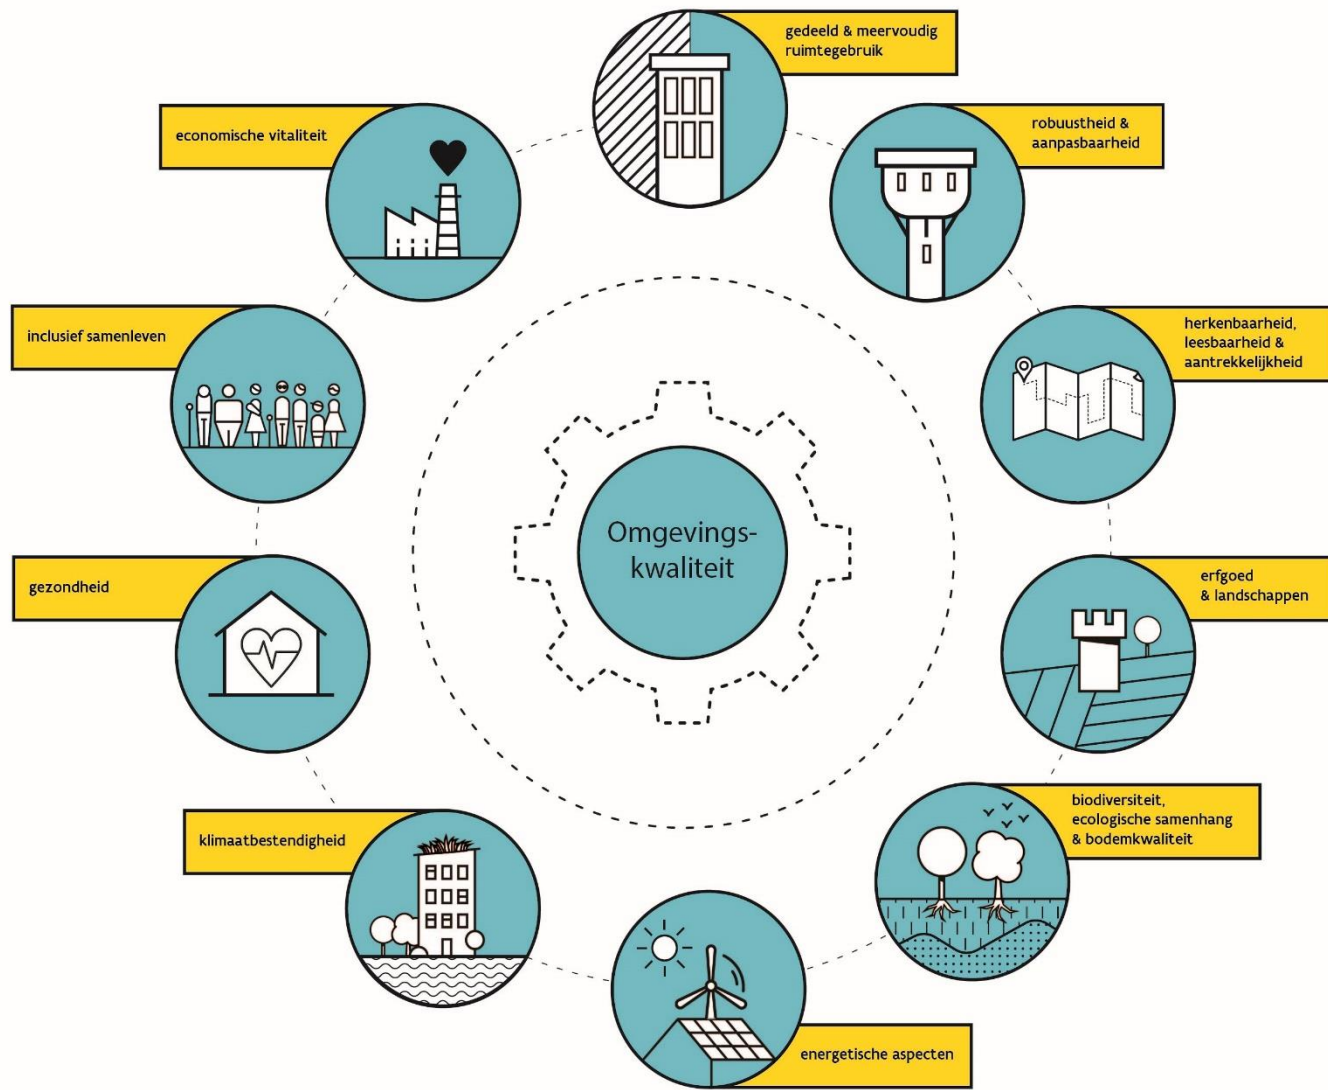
gedeeld & meervoudig ruimtegebruik

economische vitaliteit

robuustheid & aanpasbaarheid

inclusief samenleven

herkenbaarheid, leesbaarheid & aantrekkelijkheid

Omgevings-kwaliteit

gezondheid

erfgoed & landschappen

klimaatbestendigheid

biodiversiteit, ecologische samenhang & bodemkwaliteit

energetische aspecten